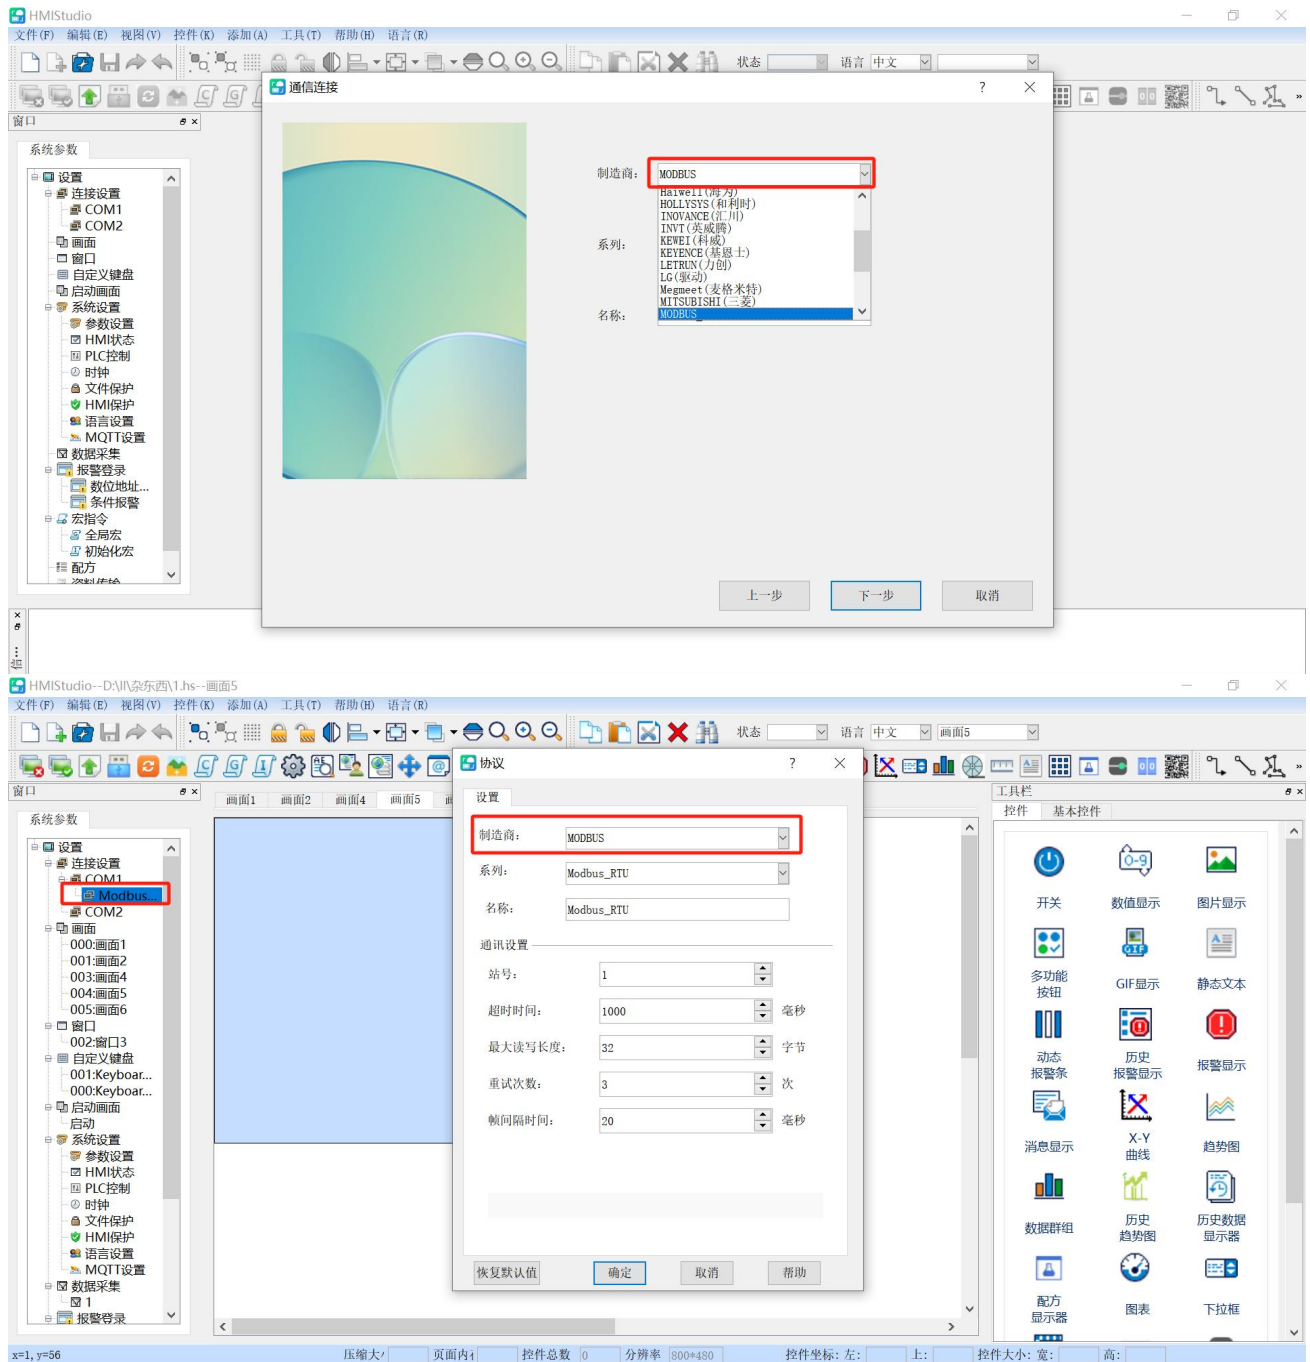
HMIStudio
文件(F) 编辑(E) 视图(V) 控件(K) 添加(A) 工具(T) 帮助(H) 语言(R)
状态 语言 中文

窗口
系统参数
设置
连接设置
COM1
COM2
画面
窗口
自定义键盘
启动画面
系统设置
参数设置
HMI状态
PLC控制
时钟
文件保护
HMI保护
语言设置
MQTT设置
数据采集
报警登录
数位地址...
条件报警
宏指令
全局宏
初始化宏
配方

通信连接 ?
制造商: MODBUS
系列:
名称:
Haiwell(海为)
HOLLYSYS(和利时)
INOVANCE(汇川)
INVT(英威腾)
KEWEI(科威)
KEYENCE(基恩士)
LETRUN(力创)
LG(驱动)
Megmeet(麦格米特)
MITSUBISHI(三菱)
MODBUS
上一步 下一步 取消

HMIStudio--D:\II\杂东西\1.hs--画面5
文件(F) 编辑(E) 视图(V) 控件(K) 添加(A) 工具(T) 帮助(H) 语言(R)
状态 语言 中文 画面5
窗口
系统参数
设置
连接设置
COM1
Modbus...
COM2
画面
000:画面1
001:画面2
003:画面4
004:画面5
005:画面6
窗口
002:窗口3
自定义键盘
001:Keyboar...
000:Keyboar...
启动画面
启动
系统设置
参数设置
HMI状态
PLC控制
时钟
文件保护
HMI保护
语言设置
MQTT设置
数据采集
1
报警登录
画面1 画面2 画面4 画面5
协议 ?
设置
制造商: MODBUS
系列: Modbus_RTU
名称: Modbus_RTU
通讯设置
站号: 1
超时时间: 1000 毫秒
最大读写长度: 32 字节
重试次数: 3 次
帧间隔时间: 20 毫秒
恢复默认值 确定 取消 帮助
工具栏
控件 基本控件
开关 数值显示 图片显示
多功能按钮 GIF显示 静态文本
动态报警条 历史报警显示 报警显示
消息显示 X-Y曲线 趋势图
数据群组 历史趋势图 历史数据显示器
配方显示器 图表 下拉框
x=1, y=56 压缩大 页面内 控件总数 0 分辨率 800*480 控件坐标: 左: 上: 控件大小: 宽: 高: